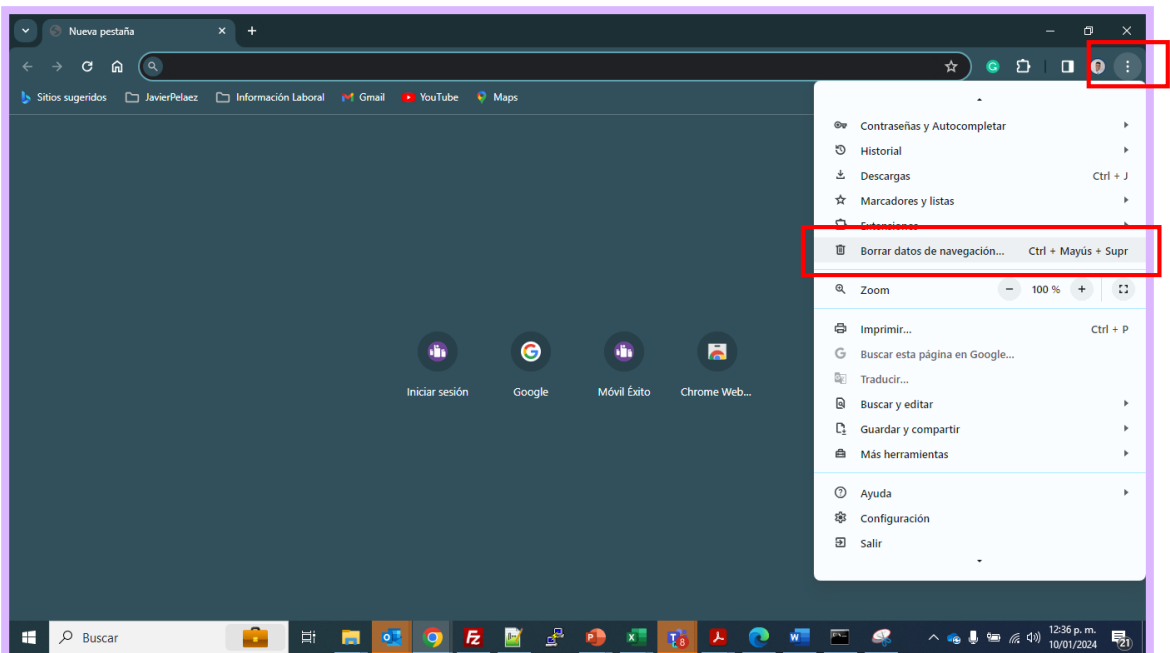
Nueva pestaña

Sitios sugeridos JavierPelaez Información Laboral Gmail YouTube Maps

Contraseñas y Autocompletar
Historial
Descargas Ctrl + J
Marcadores y listas
Extensiones
Borrar datos de navegación... Ctrl + Mayús + Supr
Zoom − 100 % +
Imprimir... Ctrl + P
Buscar esta página en Google...
Traducir...
Buscar y editar
Guardar y compartir
Más herramientas
Ayuda
Configuración
Salir

Iniciar sesión
Google
Móvil Éxito
Chrome Web...

Buscar
12:36 p. m.
10/01/2024
21